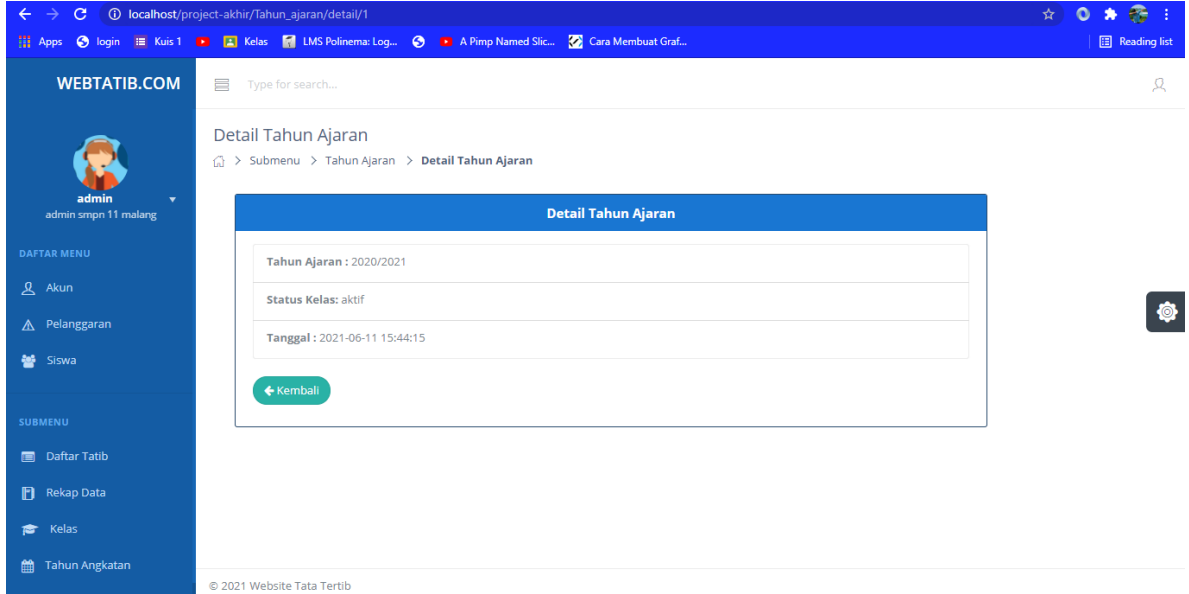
localhost/project-akhir/Tahun_ajaran/detail/1

Apps login Kuis 1 Kelas LMS Polinema: Log... A Pimp Named Slic... Cara Membuat Graf... Reading list

WEBTATIB.COM

Type for search...

admin
admin smpn 11 malang

DAFTAR MENU

Akun

Pelanggaran

Siswa

SUBMENU

Daftar Tatib

Rekap Data

Kelas

Tahun Angkatan

Detail Tahun Ajaran

Submenu > Tahun Ajaran > Detail Tahun Ajaran

Detail Tahun Ajaran

Tahun Ajaran : 2020/2021

Status Kelas: aktif

Tanggal : 2021-06-11 15:44:15

Kembali

© 2021 Website Tata Tertib